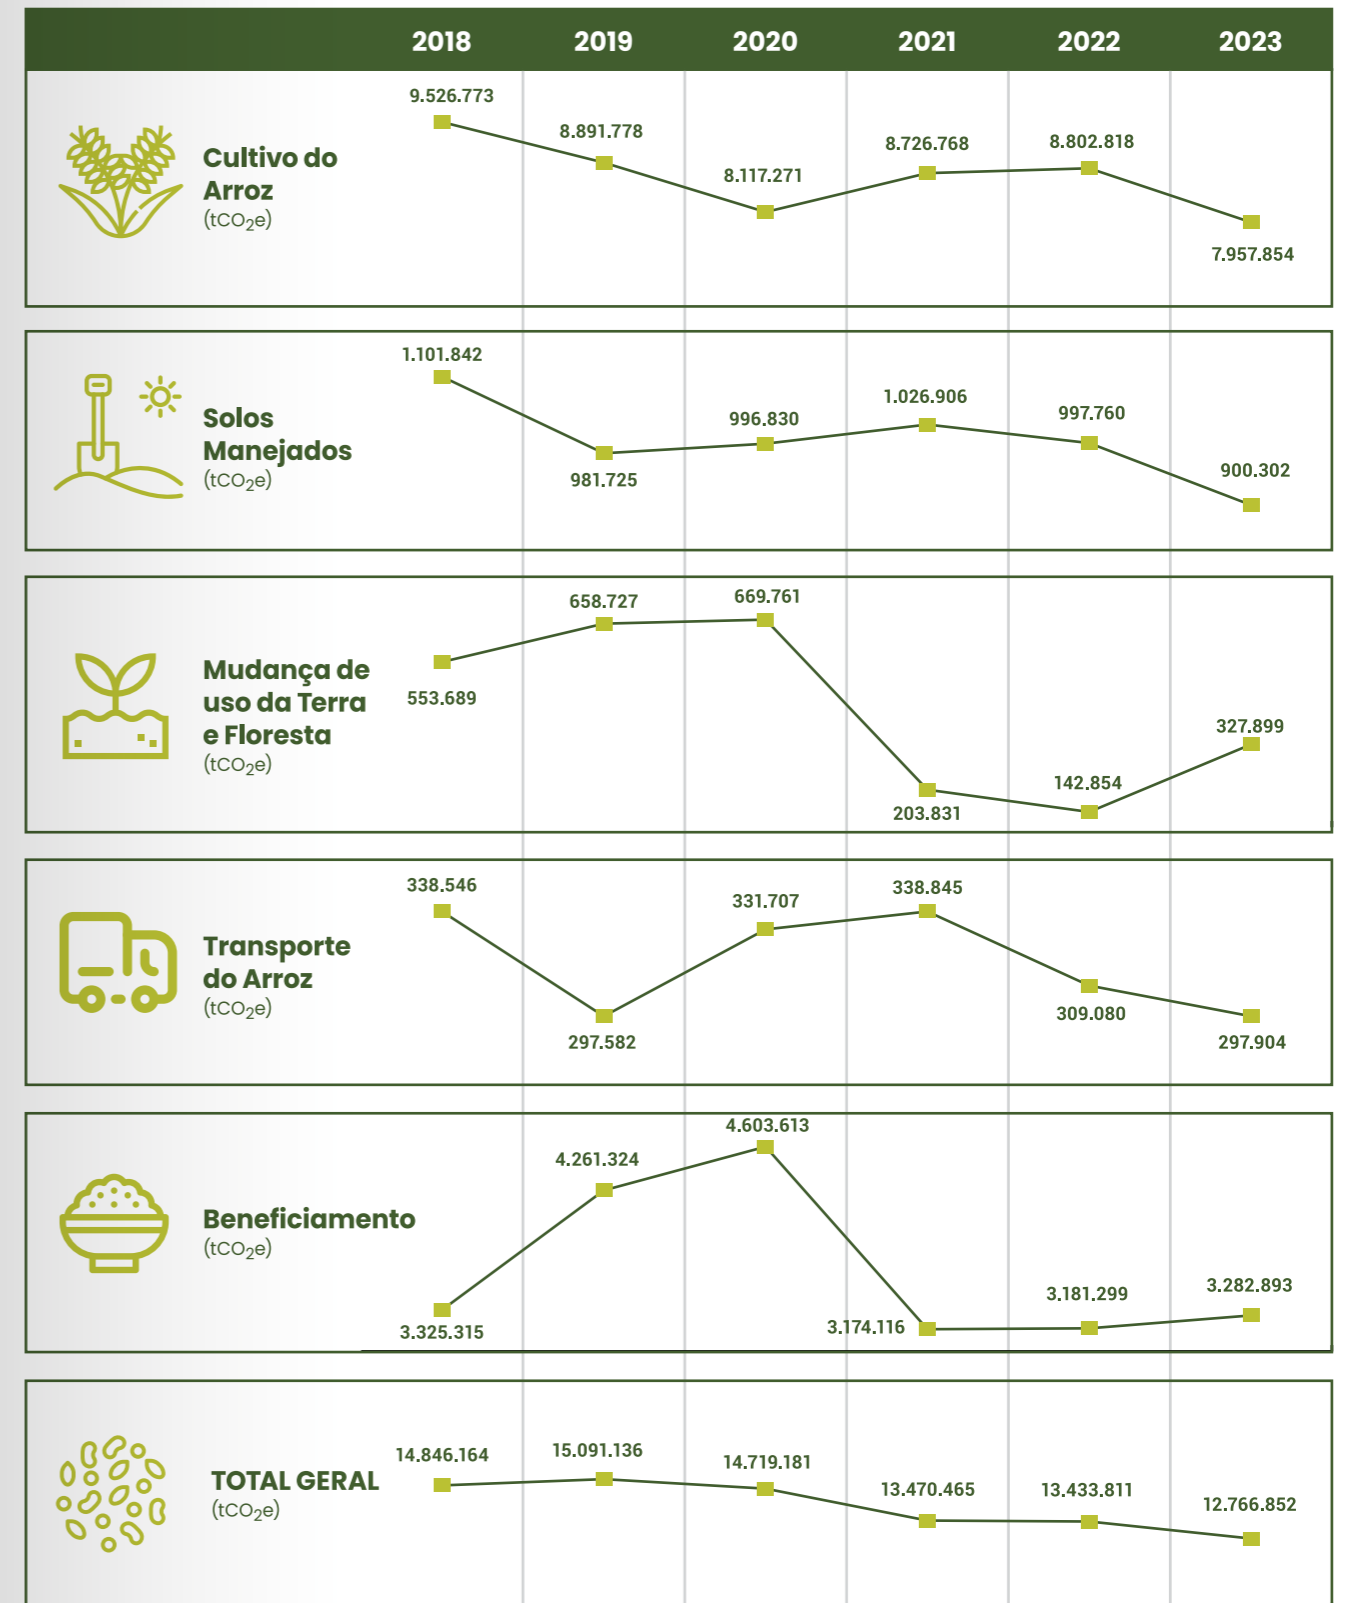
2018 2019 2020 2021 2022 2023

Cultivo do Arroz ($tCO_2e$)

9.526.773
8.891.778
8.117.271
8.726.768
8.802.818
7.957.854

Solos Manejados ($tCO_2e$)

1.101.842
981.725
996.830
1.026.906
997.760
900.302

Mudança de uso da Terra e Floresta ($tCO_2e$)

553.689
658.727
669.761
203.831
142.854
327.899

Transporte do Arroz ($tCO_2e$)

338.546
297.582
331.707
338.845
309.080
297.904

Beneficiamento ($tCO_2e$)

3.325.315
4.261.324
4.603.613
3.174.116
3.181.299
3.282.893

TOTAL GERAL ($tCO_2e$)

14.846.164
15.091.136
14.719.181
13.470.465
13.433.811
12.766.852